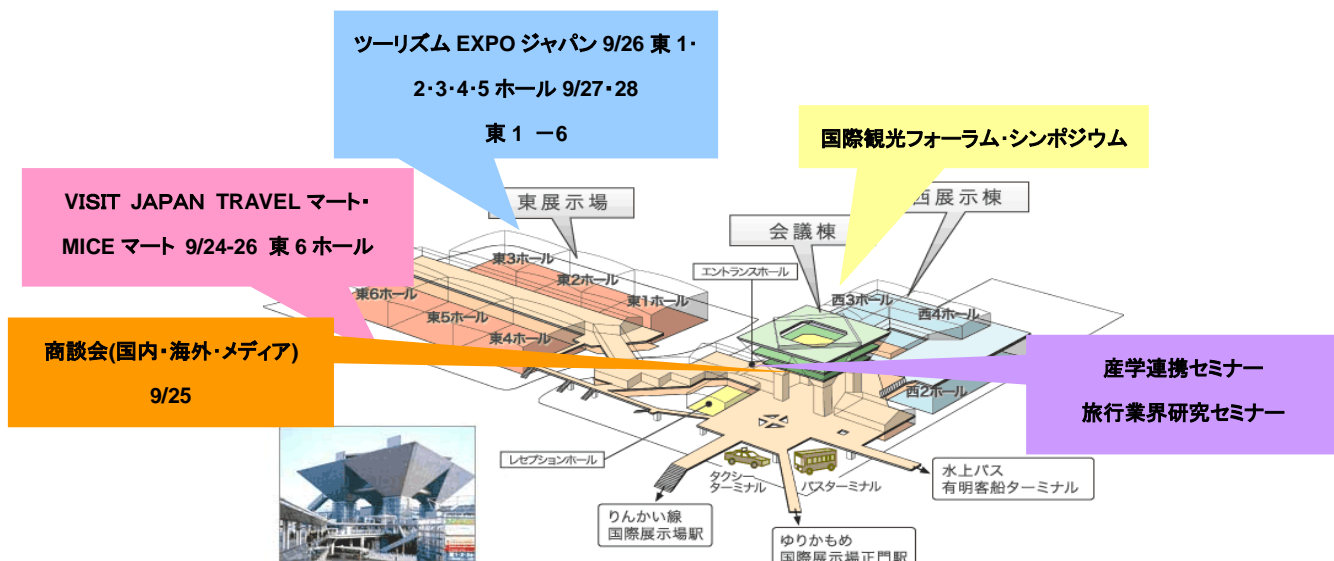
ツーリズム EXPO ジャパン 9/26 東 1・2・3・4・5 ホール 9/27・28 東 1 ー6

国際観光フォーラム・シンポジウム

VISIT JAPAN TRAVEL マート・MICE マート 9/24-26 東 6 ホール

商談会(国内・海外・メディア) 9/25

産学連携セミナー
旅行業界研究セミナー

東展示場
東3ホール
東2ホール
東1ホール
東6ホール
東5ホール
東4ホール
会議棟
西展示棟
エントランスホール
西3ホール
西4ホール
西2ホール
レセプションホール
タクシーターミナル
バスターミナル
水上バス
有明客船ターミナル
りんかい線
国際展示場駅
ゆりかもめ
国際展示場正門駅